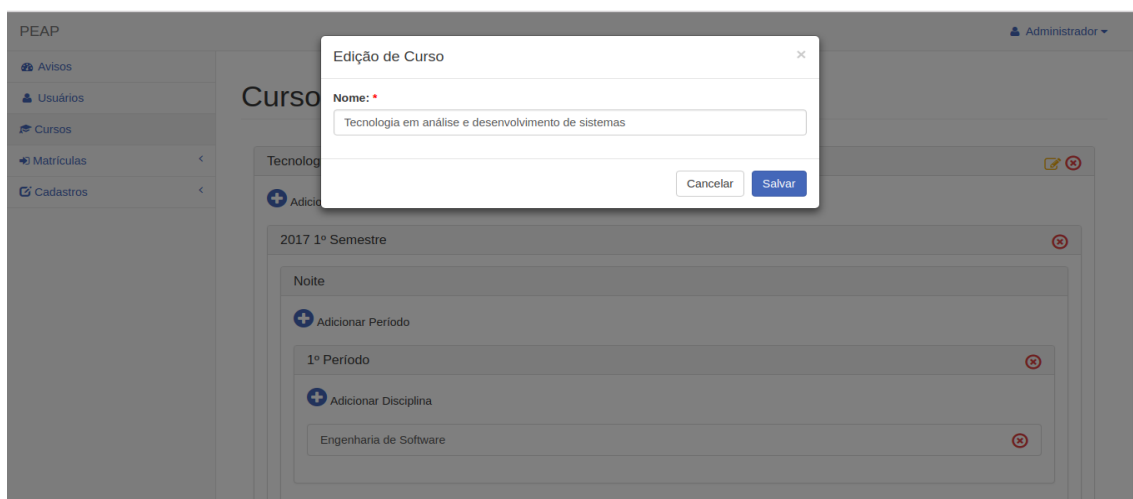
PEAP

Administrador

Avisos

Usuários

Cursos

Matrículas

Cadastros

Curso

Tecnolog

Adicio

Edição de Curso

×

Nome: *

Tecnologia em análise e desenvolvimento de sistemas

Cancelar

Salvar

2017 1º Semestre

Noite

Adicionar Período

1º Período

Adicionar Disciplina

Engenharia de Software